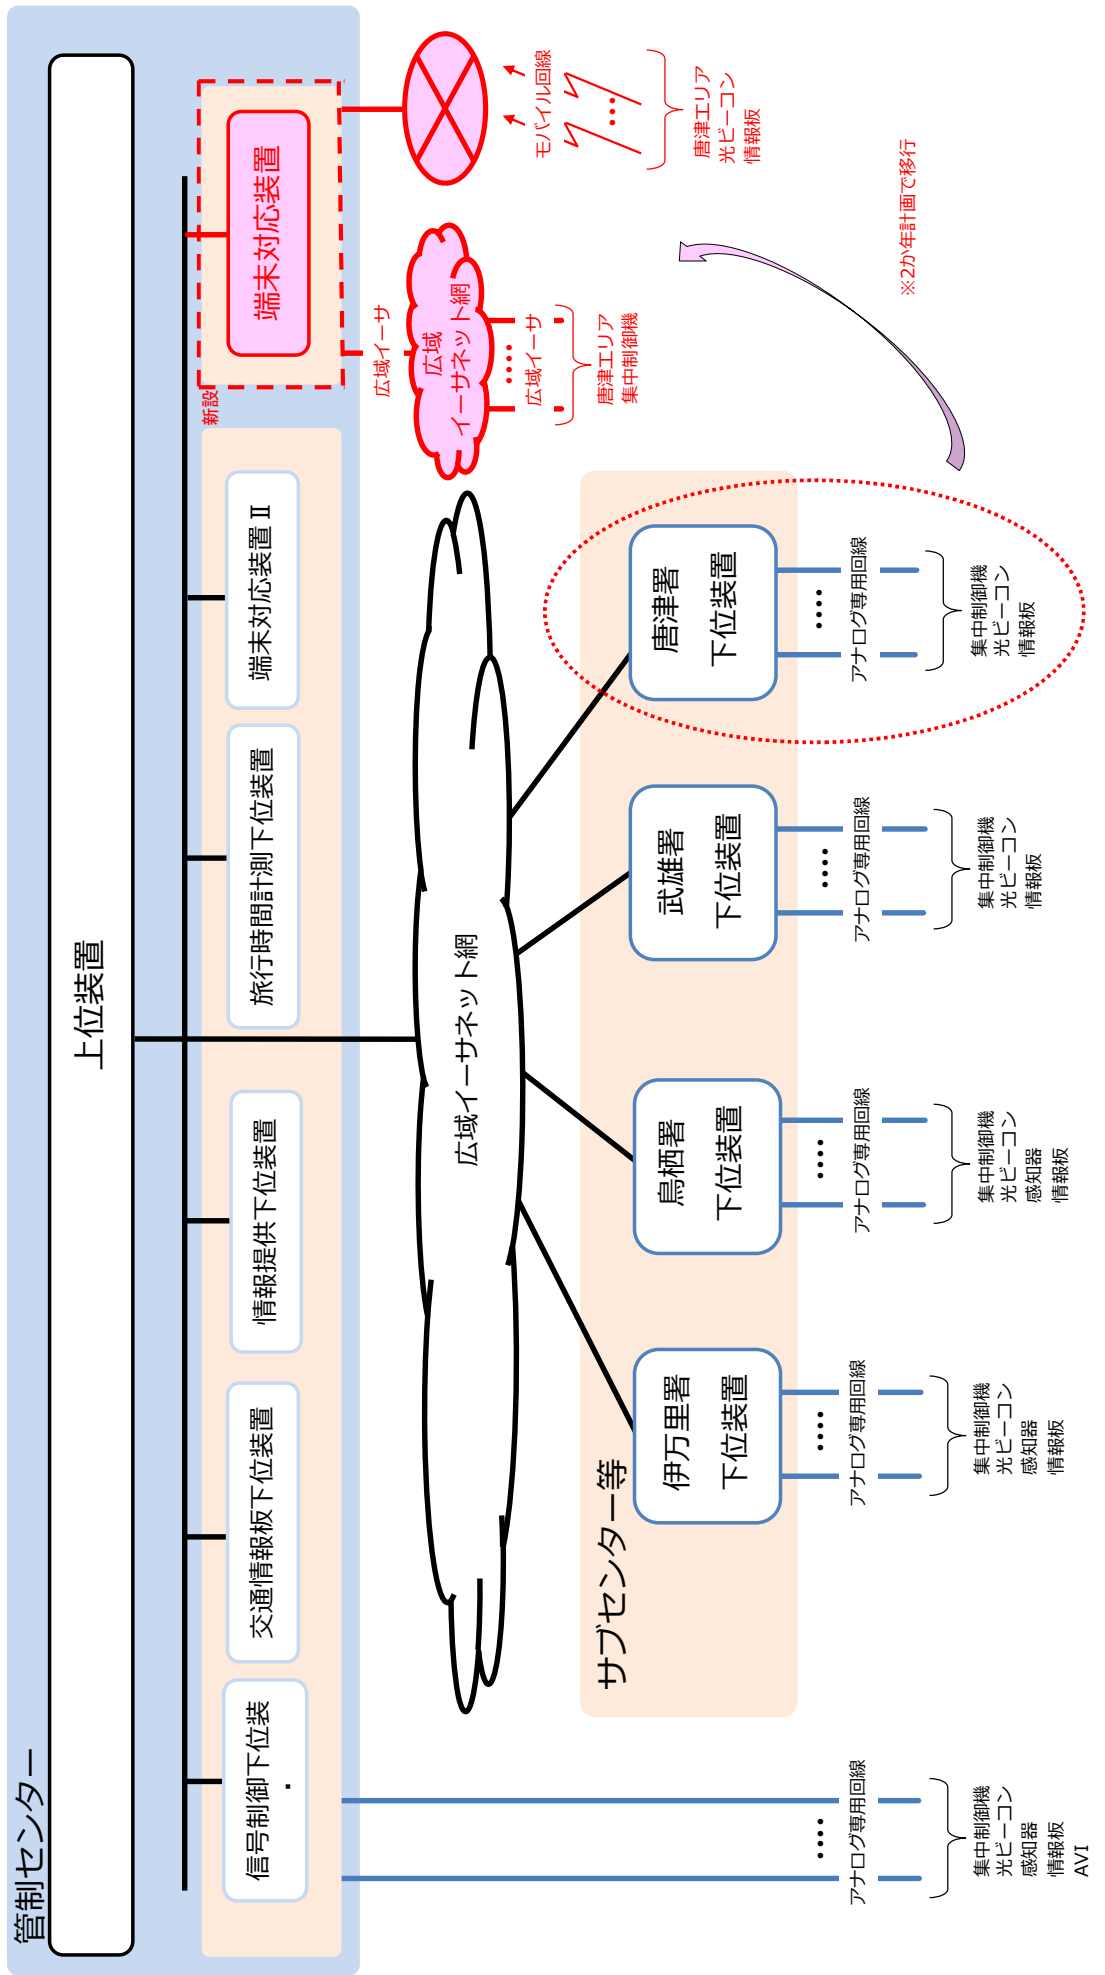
管制センター

上位装置

新設

端末対応装置

端末対応装置Ⅱ

旅行時間計測下位装置

情報提供下位装置

交通情報板下位装置

信号制御下位装置

モバイル回線

唐津エリア
光ビーコン
情報板

広域イーサ

広域
イーサネット網

広域イーサ

唐津エリア
集中制御機

※2か年計画で移行

広域イーサネット網

唐津署
下位装置

アナログ専用回線

集中制御機
光ビーコン
情報板

武雄署
下位装置

アナログ専用回線

集中制御機
光ビーコン
情報板

鳥栖署
下位装置

アナログ専用回線

集中制御機
光ビーコン
感知器
情報板

伊万里署
下位装置

アナログ専用回線

集中制御機
光ビーコン
感知器
情報板

サブセンター等

アナログ専用回線

集中制御機
光ビーコン
感知器
情報板
AVI